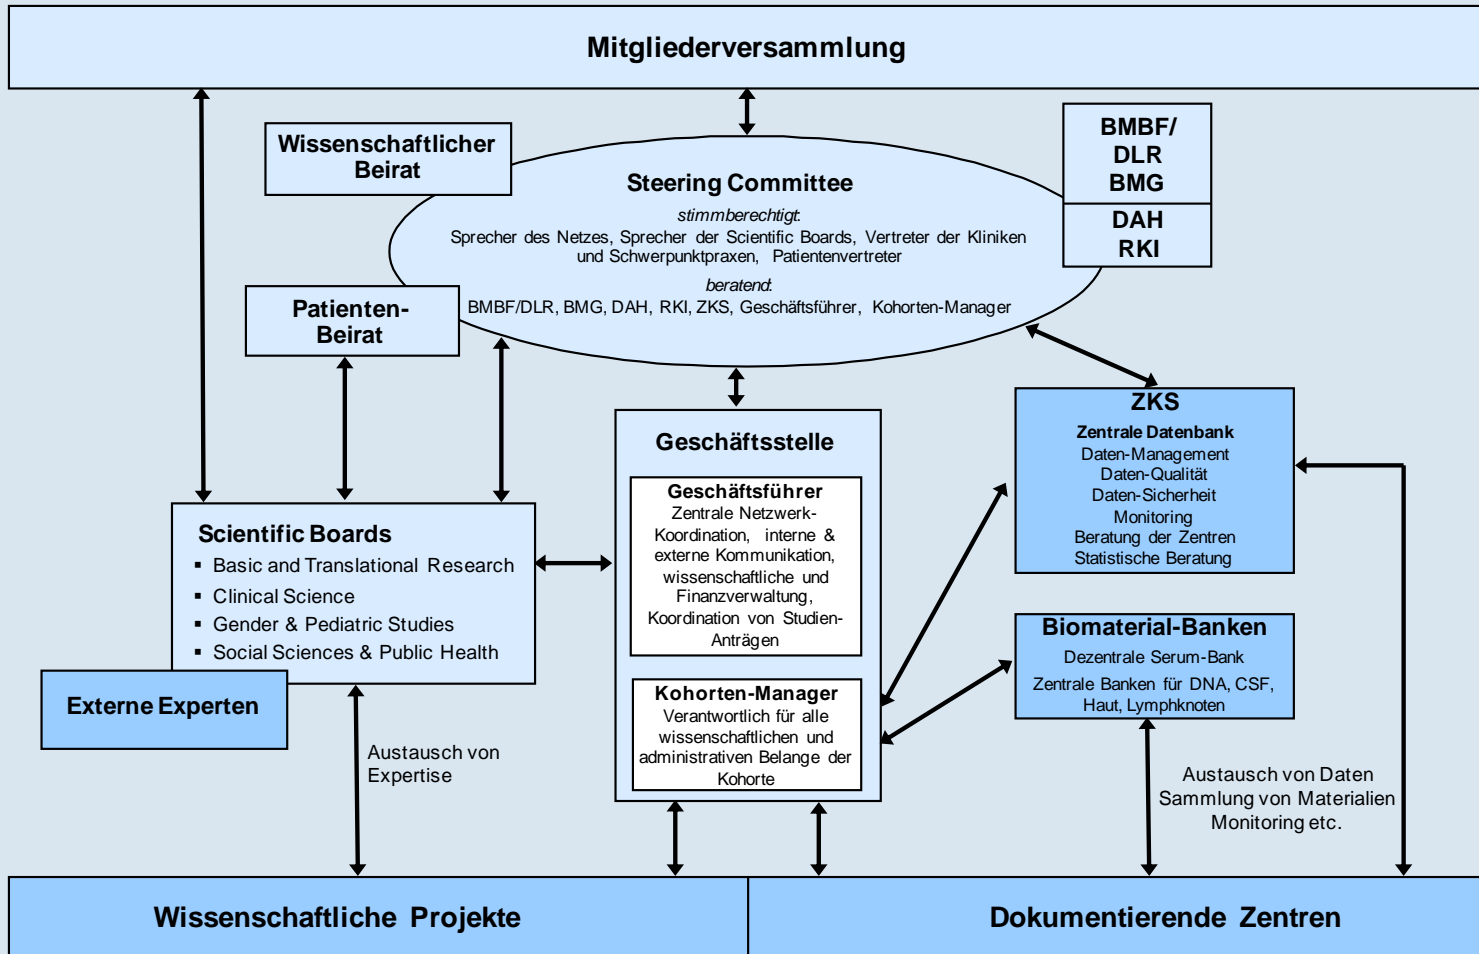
Mitgliederversammlung

Wissenschaftlicher Beirat

Steering Committee

stimmberechtigt:
Sprecher des Netzes, Sprecher der Scientific Boards, Vertreter der Kliniken und Schwerpunktpraxen, Patientenvertreter

beratend:
BMBF/DLR, BMG, DAH, RKI, ZKS, Geschäftsführer, Kohorten-Manager

BMBF/
DLR
BMG

DAH
RKI

Patienten-Beirat

ZKS
Zentrale Datenbank
Daten-Management
Daten-Qualität
Daten-Sicherheit
Monitoring
Beratung der Zentren
Statistische Beratung

Geschäftsstelle

Geschäftsführer
Zentrale Netzwerk-Koordination, interne & externe Kommunikation, wissenschaftliche und Finanzverwaltung, Koordination von Studien-Anträgen

Kohorten-Manager
Verantwortlich für alle wissenschaftlichen und administrativen Belange der Kohorte

Scientific Boards
▪ Basic and Translational Research
▪ Clinical Science
▪ Gender & Pediatric Studies
▪ Social Sciences & Public Health

Externe Experten

Biomaterial-Banken
Dezentrale Serum-Bank
Zentrale Banken für DNA, CSF, Haut, Lymphknoten

Austausch von Expertise

Austausch von Daten
Sammlung von Materialien
Monitoring etc.

Wissenschaftliche Projekte

Dokumentierende Zentren